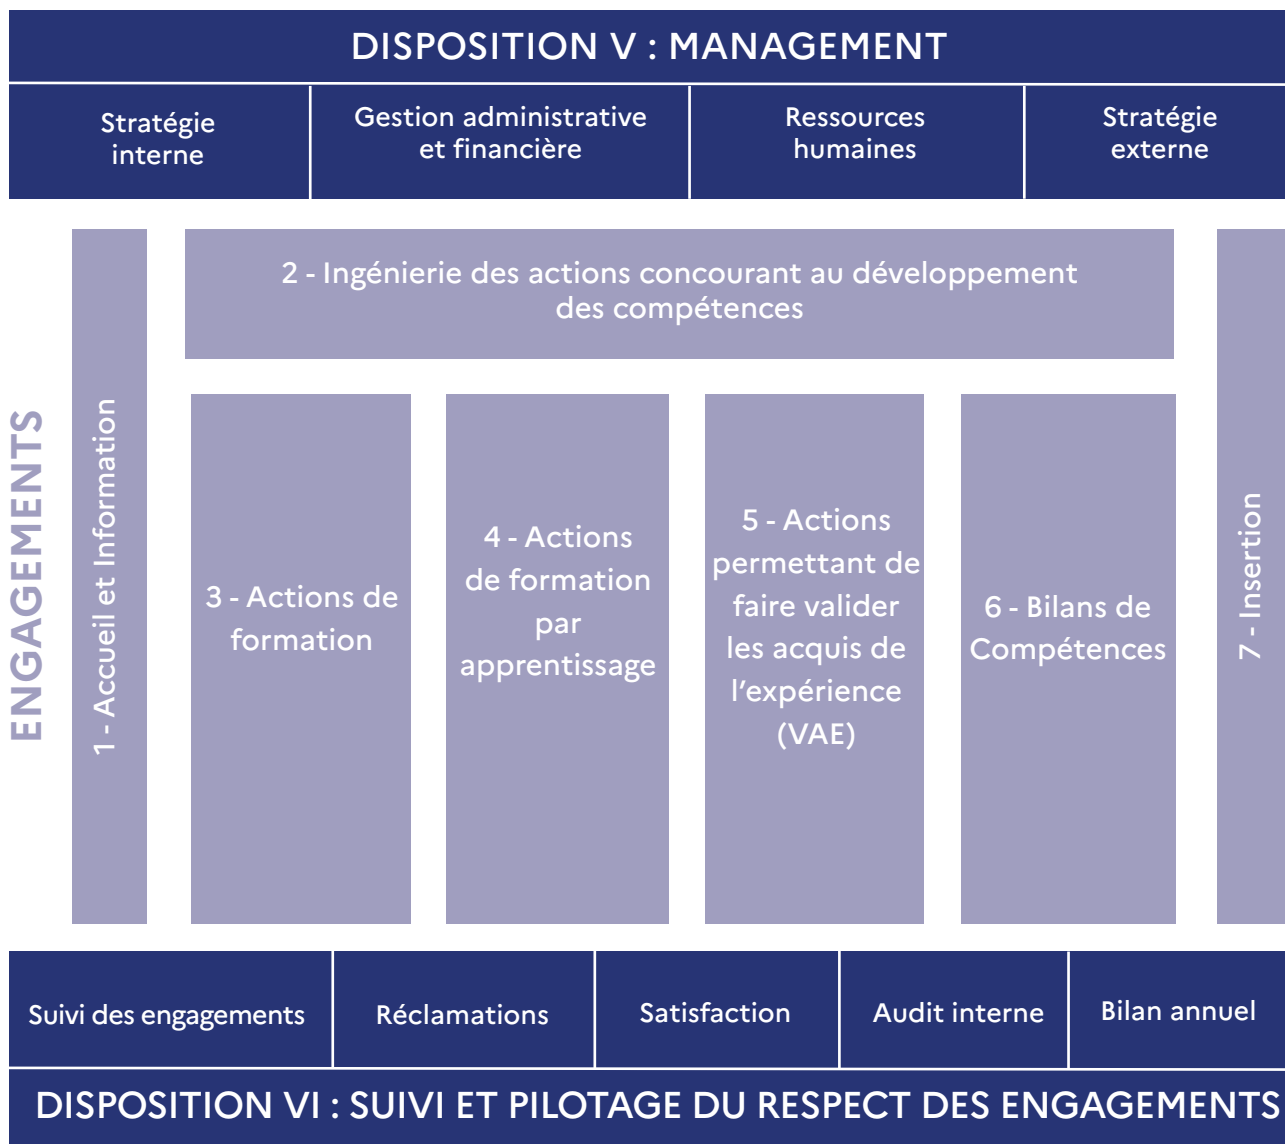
DISPOSITION V : MANAGEMENT

| Stratégie interne | Gestion administrative et financière | Ressources humaines | Stratégie externe |
|---|---|---|---|

ENGAGEMENTS

1 - Accueil et Information

2 - Ingénierie des actions concourant au développement des compétences

3 - Actions de formation

4 - Actions de formation par apprentissage

5 - Actions permettant de faire valider les acquis de l'expérience (VAE)

6 - Bilans de Compétences

7 - Insertion

| Suivi des engagements | Réclamations | Satisfaction | Audit interne | Bilan annuel |
|---|---|---|---|---|

DISPOSITION VI : SUIVI ET PILOTAGE DU RESPECT DES ENGAGEMENTS